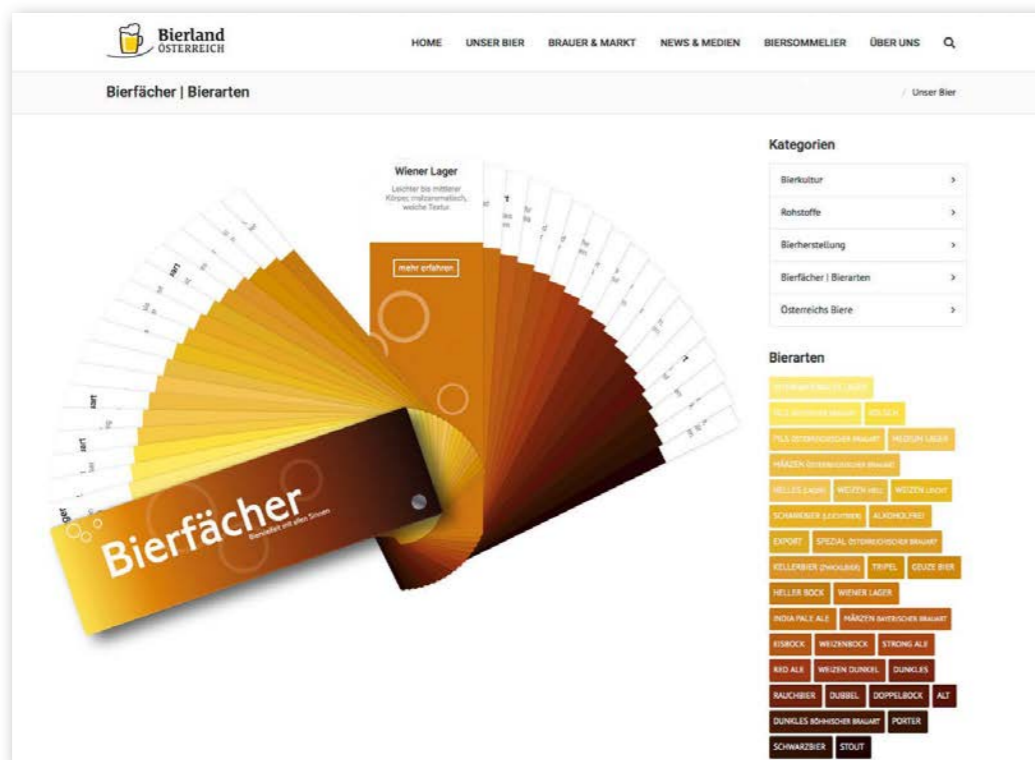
Bierland ÖSTERREICH

HOME UNSER BIER BRAUER & MARKT NEWS & MEDIEN BIERSOMMELIER ÜBER UNS

Bierfächer | Bierarten

/ Unser Bier

Wiener Lager

Leichter bis mittlerer Körper, malzaromatisch, weiche Textur.

mehr erfahren

Bierfächer

Biervielfalt mit allen Sinnen

Kategorien

Bierkultur

Rohstoffe

Bierherstellung

Bierfächer | Bierarten

Österreichs Biere

Bierarten

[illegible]

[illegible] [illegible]

PILS ÖSTERREICHISCHER BRAUART HELLES LAGER

MÄRZEN ÖSTERREICHISCHER BRAUART

HELLES LAGER WEIZEN HELL WEIZEN LEICHT

SCHANKBIER (LEICHTBIER) ALKOHOLFREI

EXPORT SPEZIAL ÖSTERREICHISCHER BRAUART

KELLERBIER (ZWICKELBIER) TRIPEL GEUZE BIER

HELLER BOCK WIENER LAGER

INDIA PALE ALE MÄRZEN BAYERISCHER BRAUART

EISBOCK WEIZENBOCK STRONG ALE

RED ALE WEIZEN DUNKEL DUNKLES

RAUCHBIER DUBBEL DOPPELBOCK ALT

DUNKLES BÖHMISCHER BRAUART PORTER

SCHWARZBIER STOUT